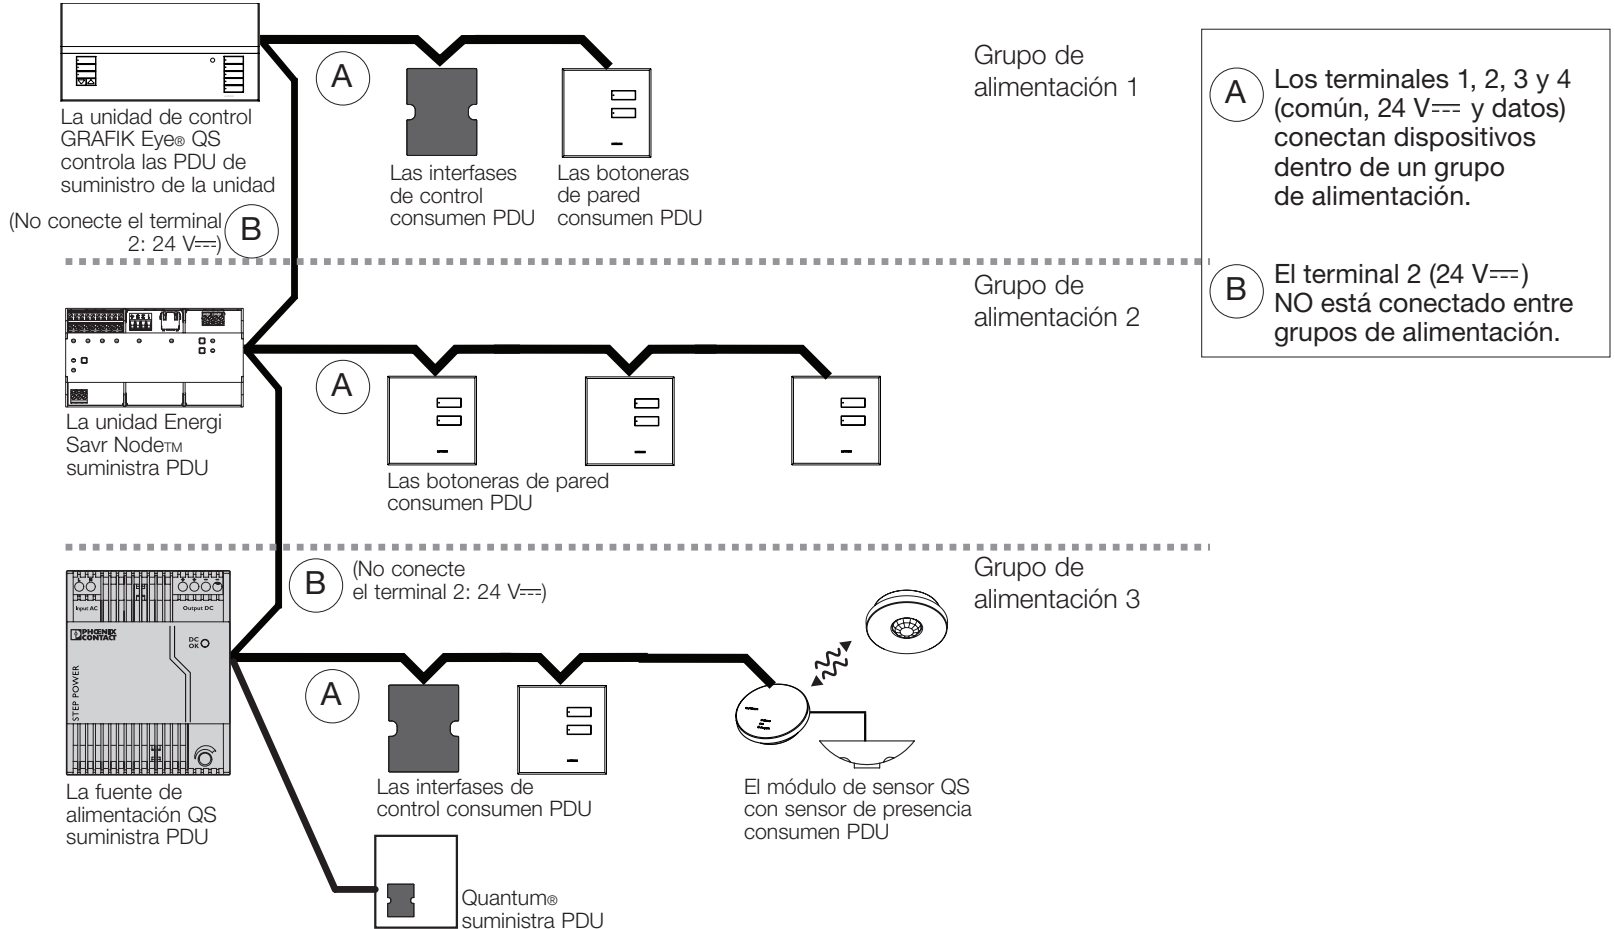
A

La unidad de control GRAFIK Eye® QS controla las PDU de suministro de la unidad

Las interfases de control consumen PDU

Las botoneras de pared consumen PDU

Grupo de alimentación 1

A Los terminales 1, 2, 3 y 4 (común, 24 V⎓ y datos) conectan dispositivos dentro de un grupo de alimentación.

B El terminal 2 (24 V⎓) NO está conectado entre grupos de alimentación.

(No conecte el terminal 2: 24 V⎓) B

Grupo de alimentación 2

A

La unidad Energi Savr Node™ suministra PDU

Las botoneras de pared consumen PDU

B (No conecte el terminal 2: 24 V⎓)

Grupo de alimentación 3

Input AC Output DC

PHOENIX CONTACT

DC OK

STEP POWER

A

La fuente de alimentación QS suministra PDU

Las interfases de control consumen PDU

El módulo de sensor QS con sensor de presencia consumen PDU

Quantum® suministra PDU